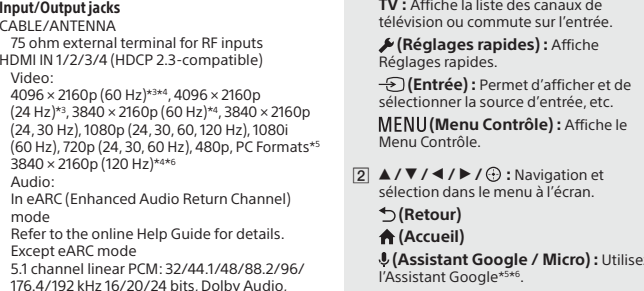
Input/Output jacks
CABLE/ANTENNA
75 ohm external terminal for RF inputs
HDMI IN 1/2/3/4 (HDCP 2.3-compatible)
Video:
4096 × 2160p (60 Hz)*3*4, 4096 × 2160p (24 Hz)*3, 3840 × 2160p (60 Hz)*4, 3840 × 2160p (24, 30 Hz), 1080p (24, 30, 60, 120 Hz), 1080i (60 Hz), 720p (24, 30, 60 Hz), 480p, PC Formats*5 3840 × 2160p (120 Hz)*4*6
Audio:
In eARC (Enhanced Audio Return Channel) mode
Refer to the online Help Guide for details.
Except eARC mode
5.1 channel linear PCM: 32/44.1/48/88.2/96/176.4/192 kHz 16/20/24 bits, Dolby Audio,

TV : Affiche la liste des canaux de télévision ou commute sur l'entrée.

(Réglages rapides) : Affiche Réglages rapides.

(Entrée) : Permet d'afficher et de sélectionner la source d'entrée, etc.

MENU (Menu Contrôle) : Affiche le Menu Contrôle.

2 ▲ / ▼ / ◄ / ► / ⊕ : Navigation et sélection dans le menu à l'écran.

(Retour)

(Accueil)

(Assistant Google / Micro) : Utilise l'Assistant Google*5*6.